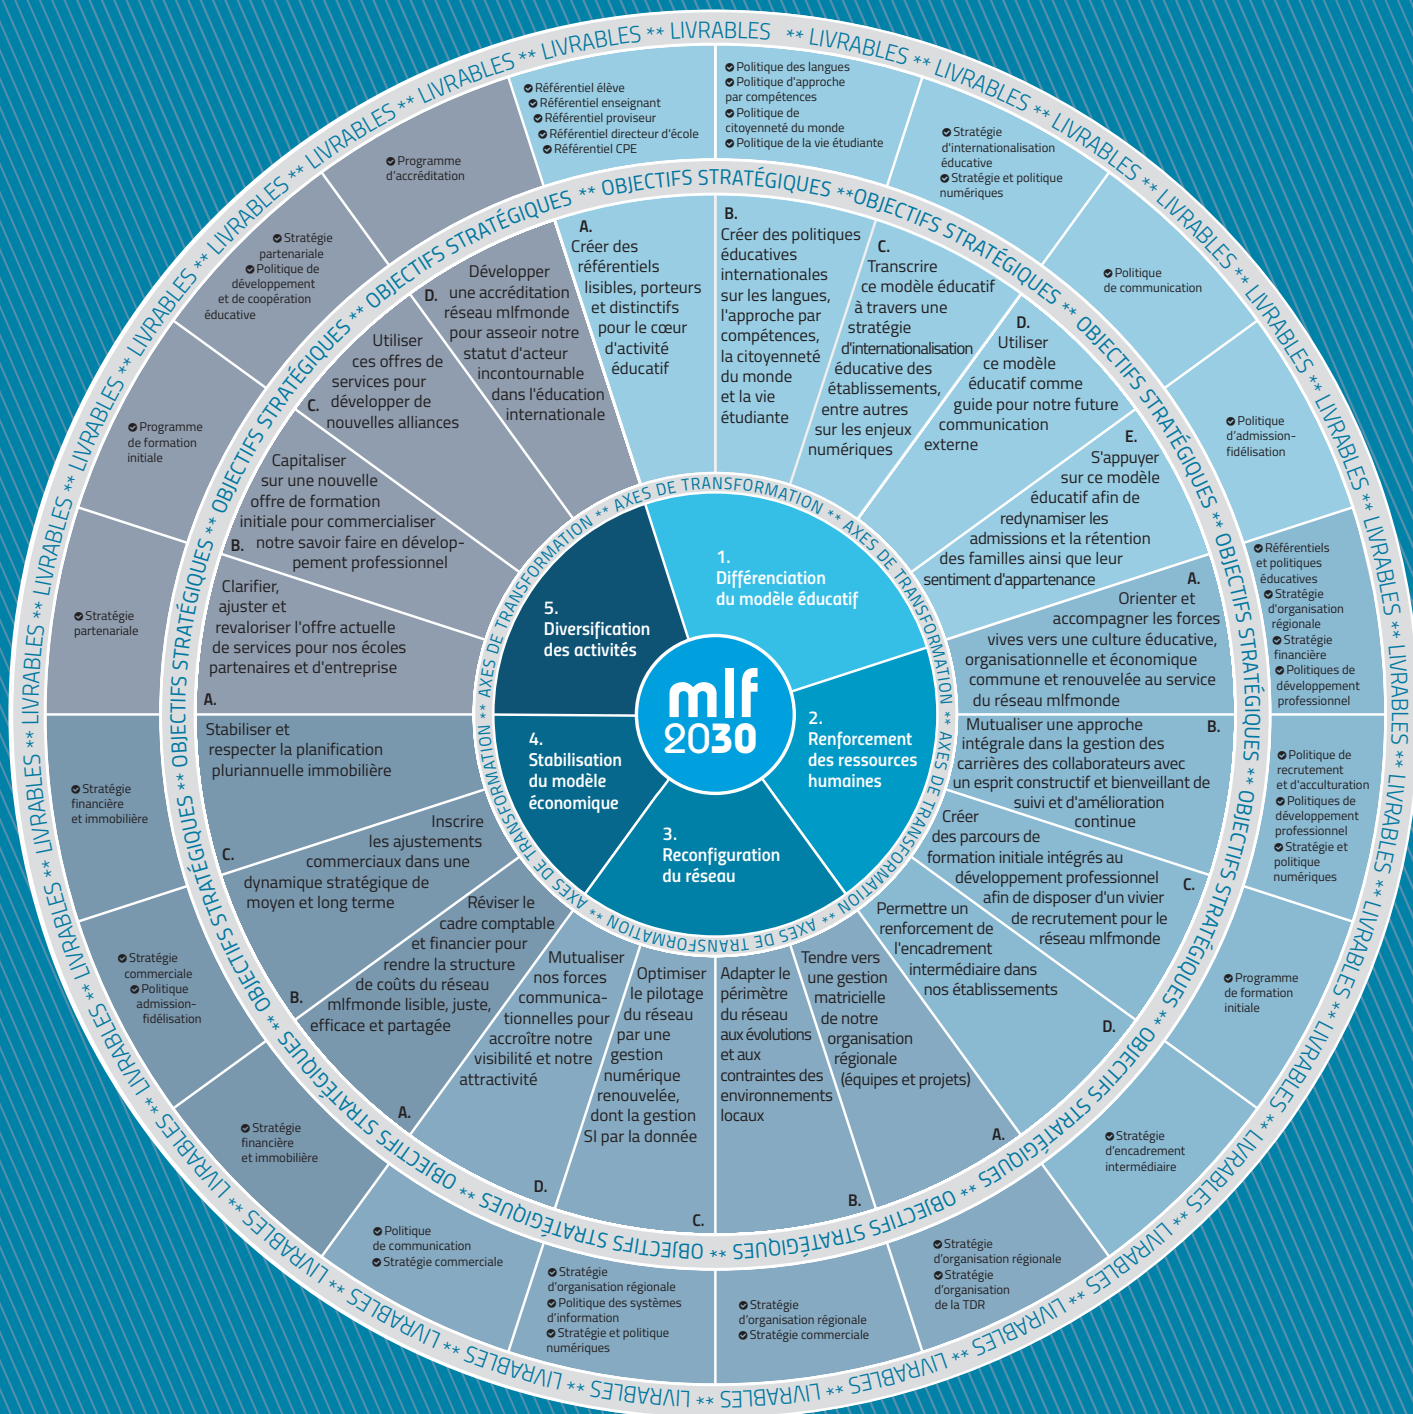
mlf 2030

AXES DE TRANSFORMATION ** AXES DE TRANSFORMATION ** AXES DE TRANSFORMATION ** AXES DE TRANSFORMATION **

1. Différenciation du modèle éducatif

2. Renforcement des ressources humaines

3. Reconfiguration du réseau

4. Stabilisation du modèle économique

5. Diversification des activités

OBJECTIFS STRATÉGIQUES ** OBJECTIFS STRATÉGIQUES ** OBJECTIFS STRATÉGIQUES **

A. Créer des référentiels lisibles, porteurs et distinctifs pour le cœur d'activité éducatif

B. Créer des politiques éducatives internationales sur les langues, l'approche par compétences, la citoyenneté du monde et la vie étudiante

C. Transcrire ce modèle éducatif à travers une stratégie d'internationalisation éducative des établissements, entre autres sur les enjeux numériques

D. Utiliser ce modèle éducatif comme guide pour notre future communication externe

E. S'appuyer sur ce modèle éducatif afin de redynamiser les admissions et la rétention des familles ainsi que leur sentiment d'appartenance

A. Orienter et accompagner les forces vives vers une culture éducative, organisationnelle et économique commune et renouvelée au service du réseau mlfmonde

B. Mutualiser une approche intégrale dans la gestion des carrières des collaborateurs avec un esprit constructif et bienveillant de suivi et d'amélioration continue

C. Créer des parcours de formation initiale intégrés au développement professionnel afin de disposer d'un vivier de recrutement pour le réseau mlfmonde

D. Permettre un renforcement de l'encadrement intermédiaire dans nos établissements

A. Tendre vers une gestion matricielle de notre organisation régionale (équipes et projets)

B. Adapter le périmètre du réseau aux évolutions et aux contraintes des environnements locaux

C. Optimiser le pilotage du réseau par une gestion numérique renouvelée, dont la gestion SI par la donnée

D. Mutualiser nos forces communicationnelles pour accroître notre visibilité et notre attractivité

A. Réviser le cadre comptable et financier pour rendre la structure de coûts du réseau mlfmonde lisible, juste, efficace et partagée

B. Inscrire les ajustements commerciaux dans une dynamique stratégique de moyen et long terme

C. Stabiliser et respecter la planification pluriannuelle immobilière

A. Clarifier, ajuster et revaloriser l'offre actuelle de services pour nos écoles partenaires et d'entreprise

B. Capitaliser sur une nouvelle offre de formation initiale pour commercialiser notre savoir faire en développement professionnel

C. Utiliser ces offres de services pour développer de nouvelles alliances

D. Développer une accréditation réseau mlfmonde pour asseoir notre statut d'acteur incontournable dans l'éducation internationale

LIVRABLES ** LIVRABLES ** LIVRABLES ** LIVRABLES ** LIVRABLES ** LIVRABLES **

Référentiel élève
Référentiel enseignant
Référentiel proviseur
Référentiel directeur d'école
Référentiel CPE

Politique des langues
Politique d'approche par compétences
Politique de citoyenneté du monde
Politique de la vie étudiante

Stratégie d'internationalisation éducative
Stratégie et politique numériques

Politique de communication

Politique d'admission-fidélisation

Référentiels et politiques éducatives
Stratégie d'organisation régionale
Stratégie financière
Politiques de développement professionnel

Politique de recrutement et d'acculturation
Politiques de développement professionnel
Stratégie et politique numériques

Programme de formation initiale

Stratégie d'encadrement intermédiaire

Stratégie d'organisation régionale
Stratégie d'organisation de la TDR

Stratégie d'organisation régionale
Stratégie commerciale

Stratégie d'organisation régionale
Politique des systèmes d'information
Stratégie et politique numériques

Politique de communication
Stratégie commerciale

Stratégie financière et immobilière

Stratégie commerciale
Politique admission-fidélisation

Stratégie financière et immobilière

Stratégie partenariale

Programme de formation initiale

Stratégie partenariale
Politique de développement et de coopération éducative

Programme d'accréditation